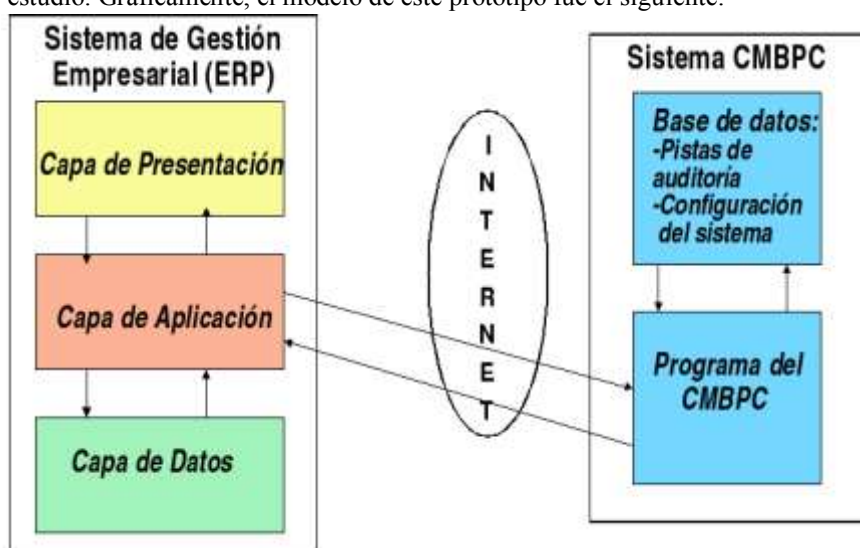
estudio. Gráficamente, el modelo de este prototipo fue el siguiente:

Sistema de Gestión Empresarial (ERP)

Capa de Presentación

Capa de Aplicación

Capa de Datos

I
N
T
E
R
N
E
T

Sistema CMBPC

Base de datos:
-Pistas de auditoria
-Configuración del sistema

Programa del CMBPC